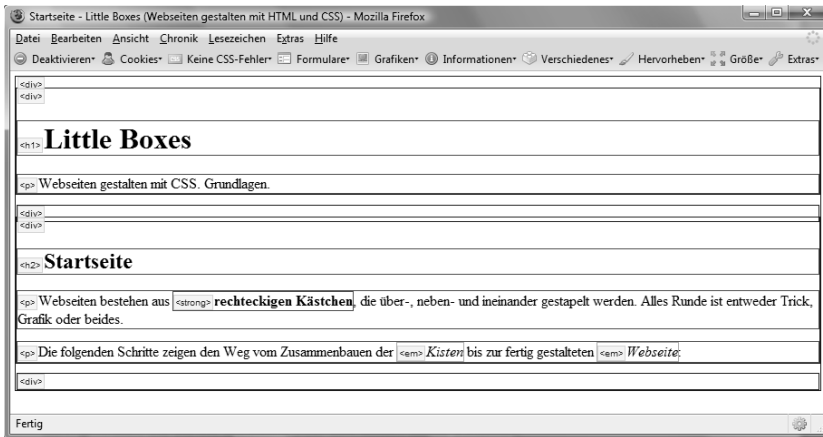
Startseite - Little Boxes (Webseiten gestalten mit HTML und CSS) - Mozilla Firefox

Datei Bearbeiten Ansicht Chronik Lesezeichen Extras Hilfe

Deaktivieren▾ Cookies▾ Keine CSS-Fehler▾ Formulare▾ Grafiken▾ Informationen▾ Verschiedenes▾ Hervorheben▾ Größe▾ Extras▾

<div>
<div>

<h1> Little Boxes

<p> Webseiten gestalten mit CSS. Grundlagen.

<div>
<div>

<h2> Startseite

<p> Webseiten bestehen aus <strong> **rechteckigen Kästchen**, die über-, neben- und ineinander gestapelt werden. Alles Runde ist entweder Trick, Grafik oder beides.

<p> Die folgenden Schritte zeigen den Weg vom Zusammenbauen der <em> *Kisten* bis zur fertig gestalteten <em> *Webseite*:

<div>

Fertig